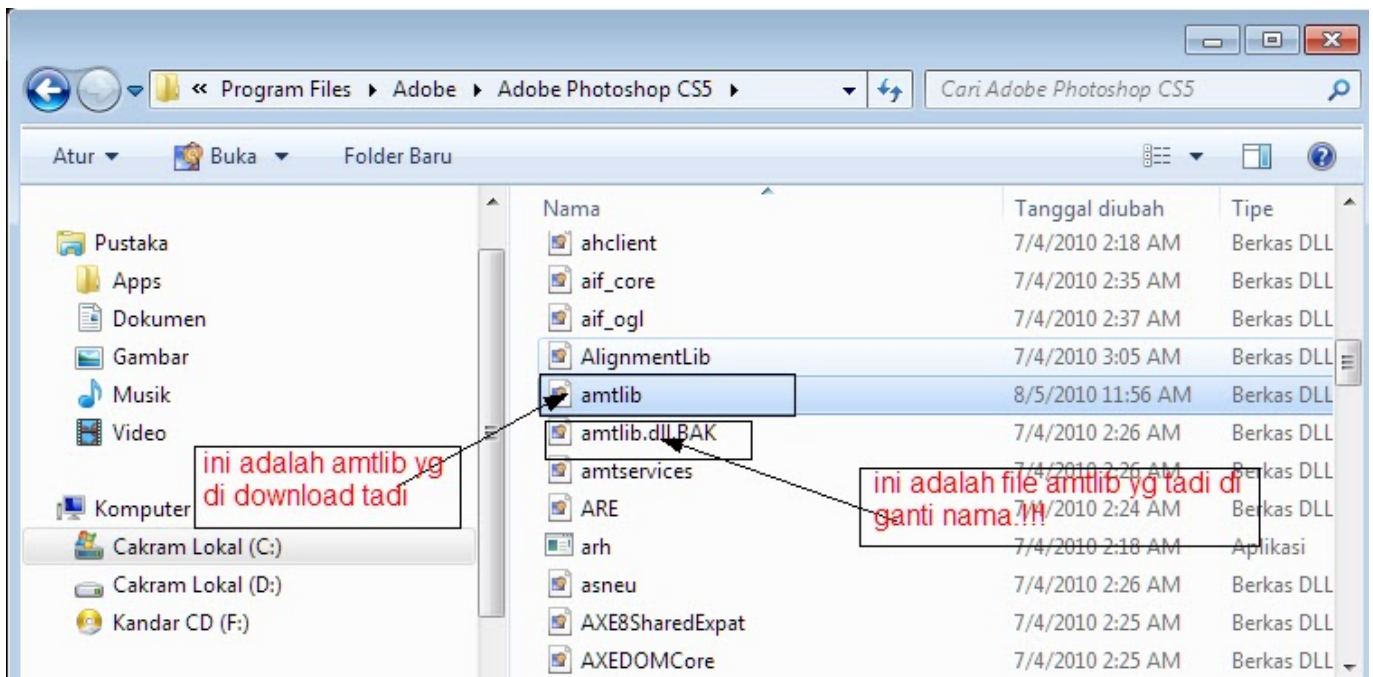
« Program Files ▸ Adobe ▸ Adobe Photoshop CS5 ▸

Cari Adobe Photoshop CS5

Atur ▾ Buka ▾ Folder Baru

Pustaka
Apps
Dokumen
Gambar
Musik
Video

Komputer
Cakram Lokal (C:)
Cakram Lokal (D:)
Kandar CD (F:)

| Nama | Tanggal diubah | Tipe |
|---|---|---|
| ahclient | 7/4/2010 2:18 AM | Berkas DLL |
| aif_core | 7/4/2010 2:35 AM | Berkas DLL |
| aif_ogl | 7/4/2010 2:37 AM | Berkas DLL |
| AlignmentLib | 7/4/2010 3:05 AM | Berkas DLL |
| amtlib | 8/5/2010 11:56 AM | Berkas DLL |
| amtlib.dll.BAK | 7/4/2010 2:26 AM | Berkas DLL |
| amtservices | 7/4/2010 2:26 AM | Berkas DLL |
| ARE | 7/4/2010 2:24 AM | Berkas DLL |
| arh | 7/4/2010 2:18 AM | Aplikasi |
| asneu | 7/4/2010 2:26 AM | Berkas DLL |
| AXE8SharedExpat | 7/4/2010 2:25 AM | Berkas DLL |
| AXEDOMCore | 7/4/2010 2:25 AM | Berkas DLL |

ini adalah amtlib yg di download tadi

ini adalah file amtlib yg tadi di ganti nama.!!!